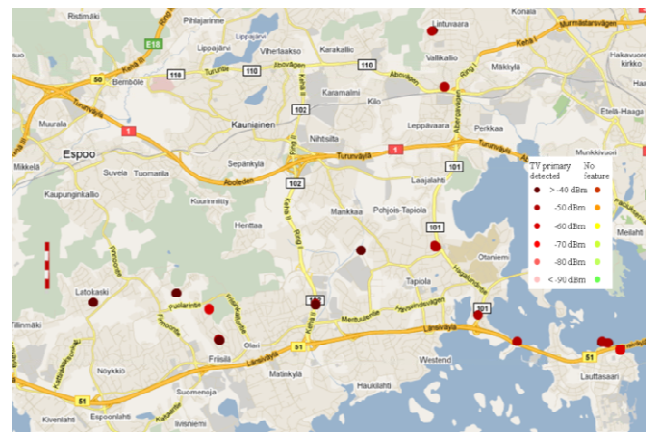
Ristimäki
Pihlajarinne
Lintuvaara
Konala
Hämeenlinnanväylä
Vihdintie
E18
Lippajärvi
Viherlaakso
Karakallio
Kehä I
Muurlanväylä
Vallikallio
Haaga
kirkko
50
Bembölé
110
110
Turuntie
Jorvasväylä
Mäkkylä
Abborrsvägen
Muurala
Karamalmi
Kilo
Leppävaara
Perkkaa
Etelä-Haaga
102
Kauniainen
1
Nihtisilta
Espoo
Sepänkylä
Turunväylä
1
Mikkelä
Suvela
Tuomarila
Kehä I
101
Laajalahti
Kaupunginkallio
102
Kuurinniitty
Mankkaa
Pohjois-Tapiola
Henttaa
Otaniemi
Meilahti
Latokaski
Tapiola
Tillinmäki
101
Olari
Finnoontie
Länsiväylä
Nöykkiö
Frisilä
51
Westend
51
Matinkylä
Haukilahti
Lauttasaari
Suomenoja
Espoonlahti
Kivenlahti

| TV primary detected | | No feature |
|---|---|---|
| ● | > -40 dBm | ● |
| ● | -50 dBm | ● |
| ● | -60 dBm | ● |
| ● | -70 dBm | ● |
| ● | -80 dBm | ● |
| ● | < -90 dBm | ● |